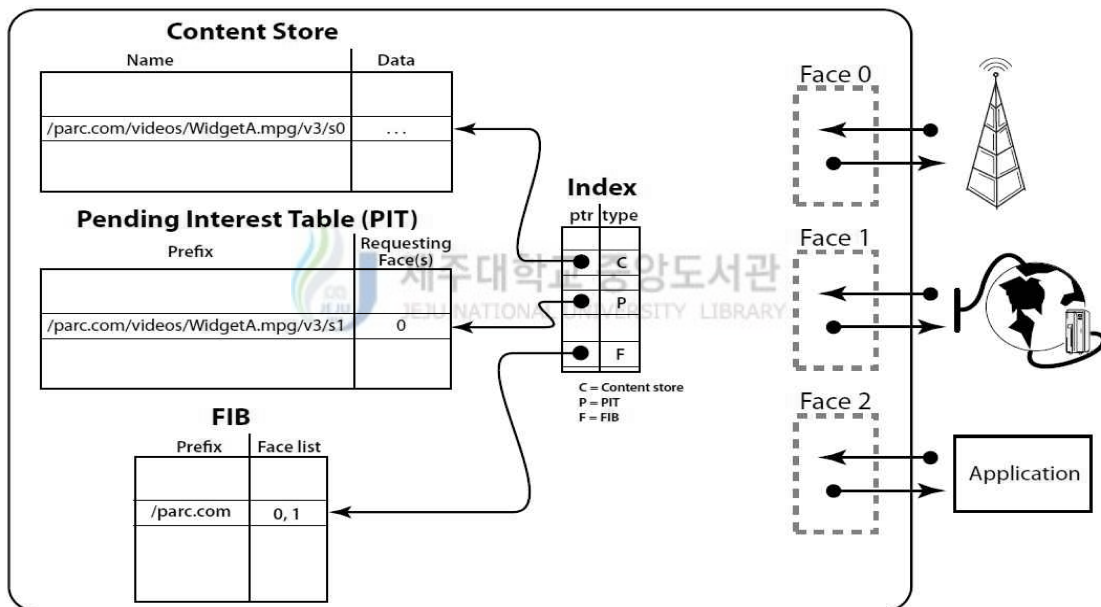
Content Store

| Name | Data |
|---|---|
| | |
| /parc.com/videos/WidgetA.mpg/v3/s0 | ... |
| | |

Pending Interest Table (PIT)

| Prefix | Requesting Face(s) |
|---|---|
| | |
| /parc.com/videos/WidgetA.mpg/v3/s1 | 0 |
| | |

FIB

| Prefix | Face list |
|---|---|
| | |
| /parc.com | 0, 1 |
| | |

Index

| ptr | type |
|---|---|
| | C |
| | P |
| | F |

C = Content store
P = PIT
F = FIB

Face 0
Face 1
Face 2
Application

제주대학교 중앙도서관
JEJU NATIONAL UNIVERSITY LIBRARY